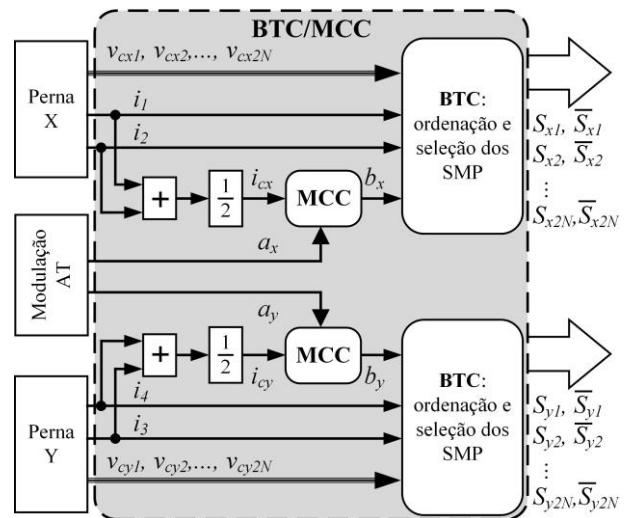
BTC/MCC

Perna X

$v_{cx1}, v_{cx2},\dots, v_{cx2N}$

$i_1$

$i_2$

+

$\frac{1}{2}$

$i_{cx}$

MCC

$b_x$

BTC: ordenação e seleção dos SMP

$S_{x1}, \overline{S}_{x1}$
$S_{x2}, \overline{S}_{x2}$
$\vdots$
$S_{x2N}, \overline{S}_{x2N}$

Modulação AT

$a_x$

$a_y$

+

$\frac{1}{2}$

$i_{cy}$

MCC

$b_y$

$i_4$

$i_3$

Perna Y

$v_{cy1}, v_{cy2},\dots, v_{cy2N}$

BTC: ordenação e seleção dos SMP

$S_{y1}, \overline{S}_{y1}$
$S_{y2}, \overline{S}_{y2}$
$\vdots$
$S_{y2N}, \overline{S}_{y2N}$